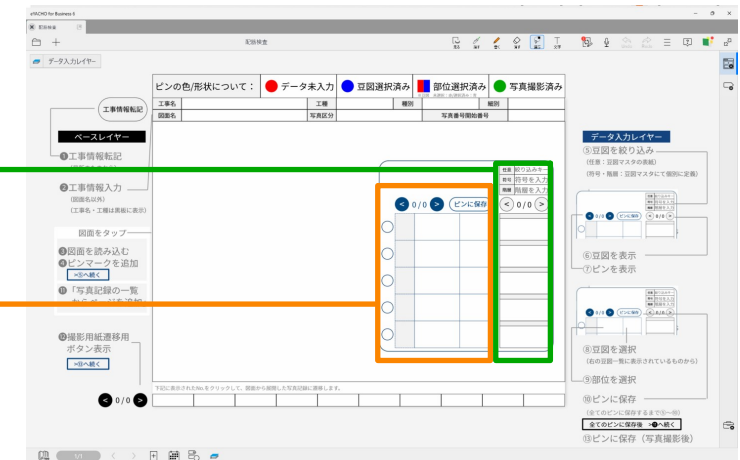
eYACHO for Business 6

配筋検査

データ入力レイヤー

ピンの色/形状について： データ未入力 豆図選択済み 部位選択済み 写真撮影済み

工事名 工種 種別 細別
図面名 写真区分 写真番号開始番号

工事情報転記

ベースレイヤー

❶工事情報転記

❷工事情報入力
(図面名以外)
(工事名・工種は黒板に表示)

図面をタップ

❸図面を読み込む
❹ピンマークを追加
>⑤へ続く
⑪「写真記録の一覧

⑭撮影用紙遷移用ボタン表示
>⑮へ続く

< 0/0 > ピンに保存

任意 絞り込みキー
符号 符号を入力
階層 階層を入力

< 0 >

下記に表示されたNoをクリックして、図面から撮影した写真記録に遷移します。

< 0/0 >

データ入力レイヤー

⑤豆図を絞り込み
(任意：豆図マスタの表統)
(符号・階層：豆図マスタにて個別に定義)

⑥豆図を表示
⑦ピンを表示

⑧豆図を選択
(右の豆図一覧に表示されているものから)

⑨部位を選択

⑩ピンに保存
(全てのピンに保存するまで⑤〜⑩)

全てのピンに保存後 >⑪へ続く

⑬ピンに保存（写真撮影後）

1/1